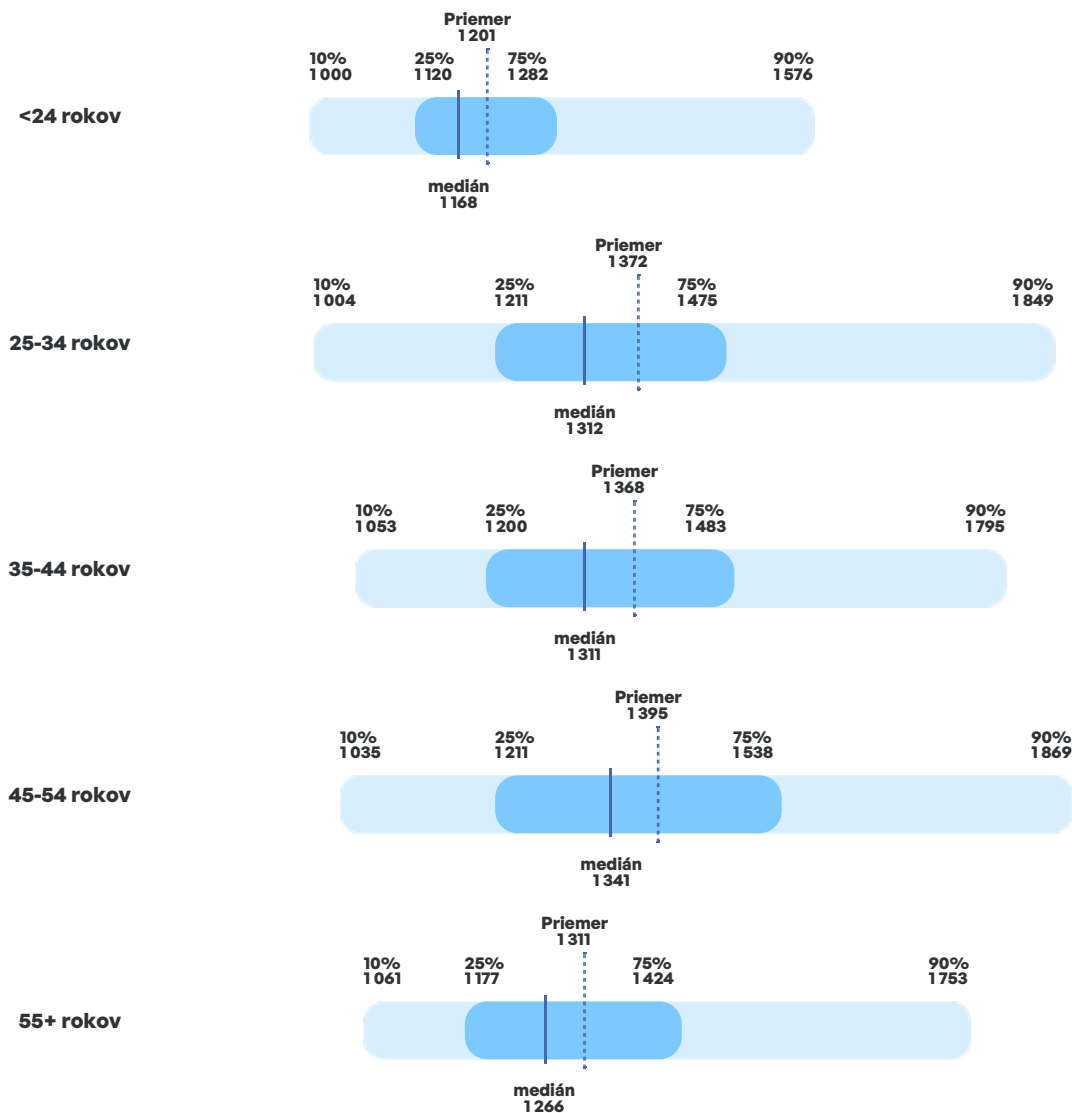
Priemer
1 201
10%
1 000
25%
1 120
75%
1 282
90%
1 576
<24 rokov
medián
1 168

Priemer
1 372
10%
1 004
25%
1 211
75%
1 475
90%
1 849
25-34 rokov
medián
1 312

Priemer
1 368
10%
1 053
25%
1 200
75%
1 483
90%
1 795
35-44 rokov
medián
1 311

Priemer
1 395
10%
1 035
25%
1 211
75%
1 538
90%
1 869
45-54 rokov
medián
1 341

Priemer
1 311
10%
1 061
25%
1 177
75%
1 424
90%
1 753
55+ rokov
medián
1 266